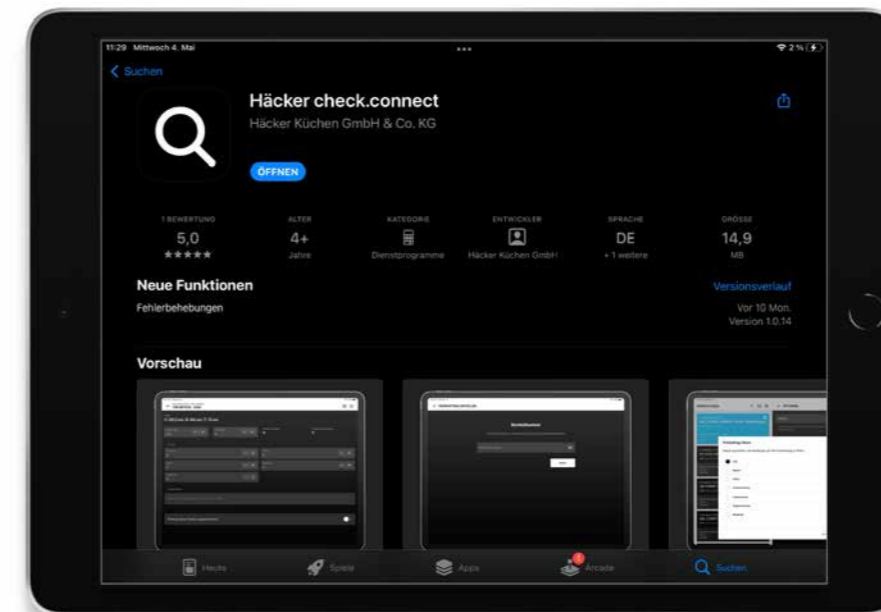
11:29 Mittwoch 4. Mai

2 %

Suchen

Häcker check.connect

Häcker Küchen GmbH & Co. KG

ÖFFNEN

1 BEWERTUNG
5,0
★★★★★

ALTER
4+
Jahre

KATEGORIE
Dienstprogramme

ENTWICKLER
Häcker Küchen GmbH

SPRACHE
DE
+ 1 weitere

GRÖSSE
14,9
MB

Neue Funktionen

Versionsverlauf

Fehlerbehebungen

Vor 10 Mon.
Version 1.0.14

Vorschau

Heute

Spiele

Apps

Arcade

Suchen